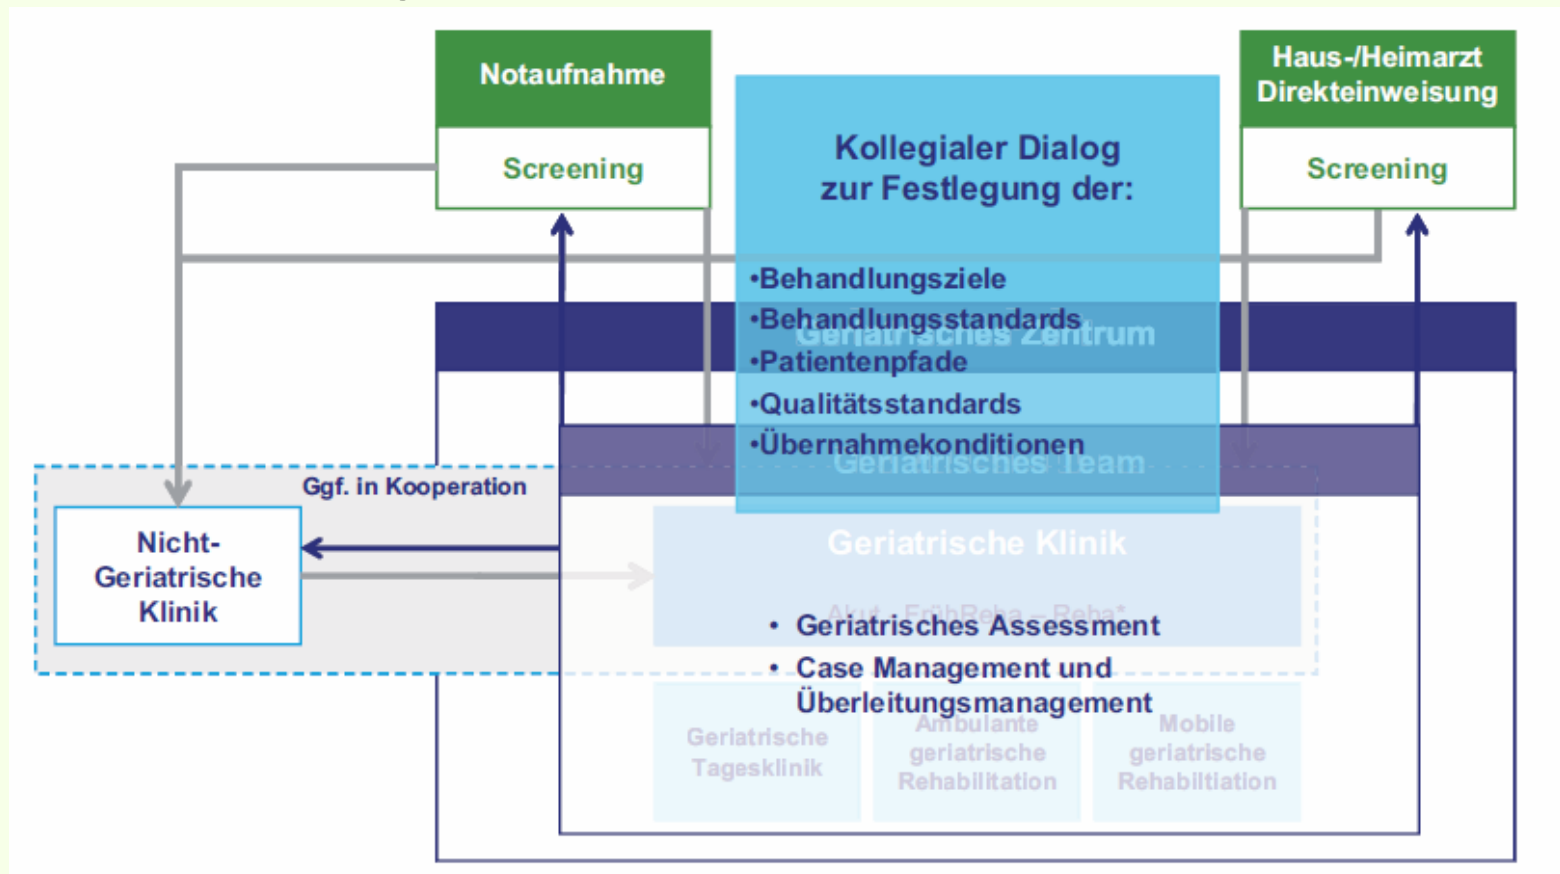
Notaufnahme

Screening

Kollegialer Dialog zur Festlegung der:

•Behandlungsziele
•Behandlungsstandards
•Patientenpfade
•Qualitätsstandards
•Übernahmekonditionen

Haus-/Heimarzt Direkteinweisung

Screening

Geriatrisches Zentrum

Geriatrisches Team

Ggf. in Kooperation

Nicht-Geriatrische Klinik

Geriatrische Klinik

Akut – FrühReha – Reha*

• Geriatrisches Assessment
• Case Management und Überleitungsmanagement

Geriatrische Tagesklinik

Ambulante geriatrische Rehabilitation

Mobile geriatrische Rehabiltiation